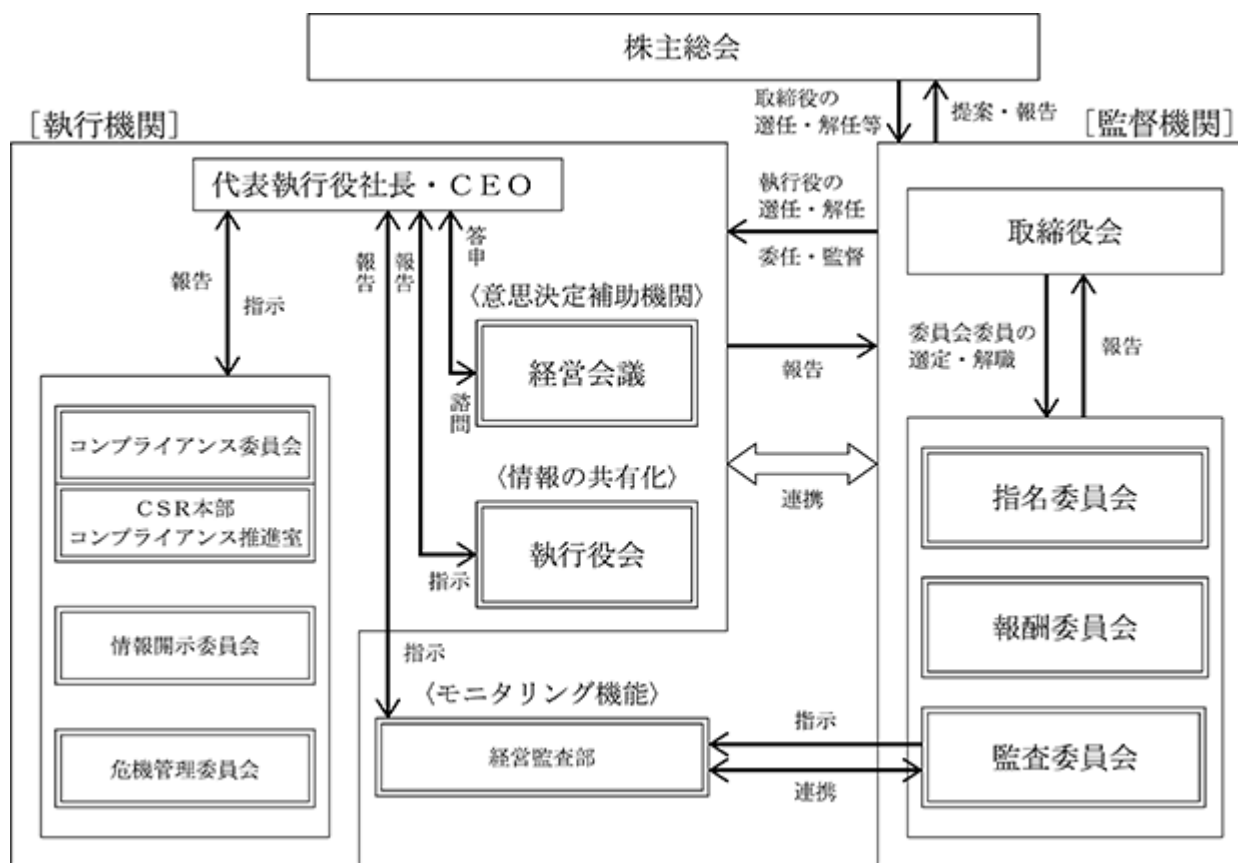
株主総会

取締役の選任・解任等

提案・報告

［執行機関］

［監督機関］

代表執行役社長・ＣＥＯ

執行役の選任・解任

委任・監督

取締役会

報告

指示

報告

報告

答申

〈意思決定補助機関〉

経営会議

諮問

報告

委員会委員の選定・解職

報告

コンプライアンス委員会

ＣＳＲ本部
コンプライアンス推進室

〈情報の共有化〉

連携

指名委員会

執行役会

指示

情報開示委員会

報酬委員会

指示

〈モニタリング機能〉

指示

経営監査部

監査委員会

連携

危機管理委員会